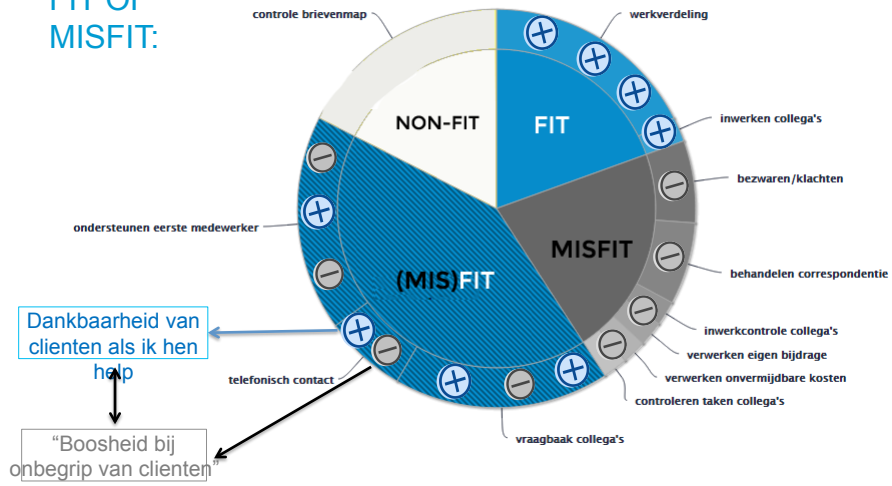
FIT of MISFIT:

controle brievenmap

werkverdeling

inwerken collega's

bezwaren/klachten

behandelen correspondentie

inwerkcontrole collega's

verwerken eigen bijdrage

verwerken onvermijdbare kosten

controleren taken collega's

vraagbaak collega's

telefonisch contact

ondersteunen eerste medewerker

NON-FIT

FIT

MISFIT

(MIS)FIT

Dankbaarheid van clienten als ik hen help

"Boosheid bij onbegrip van clienten"